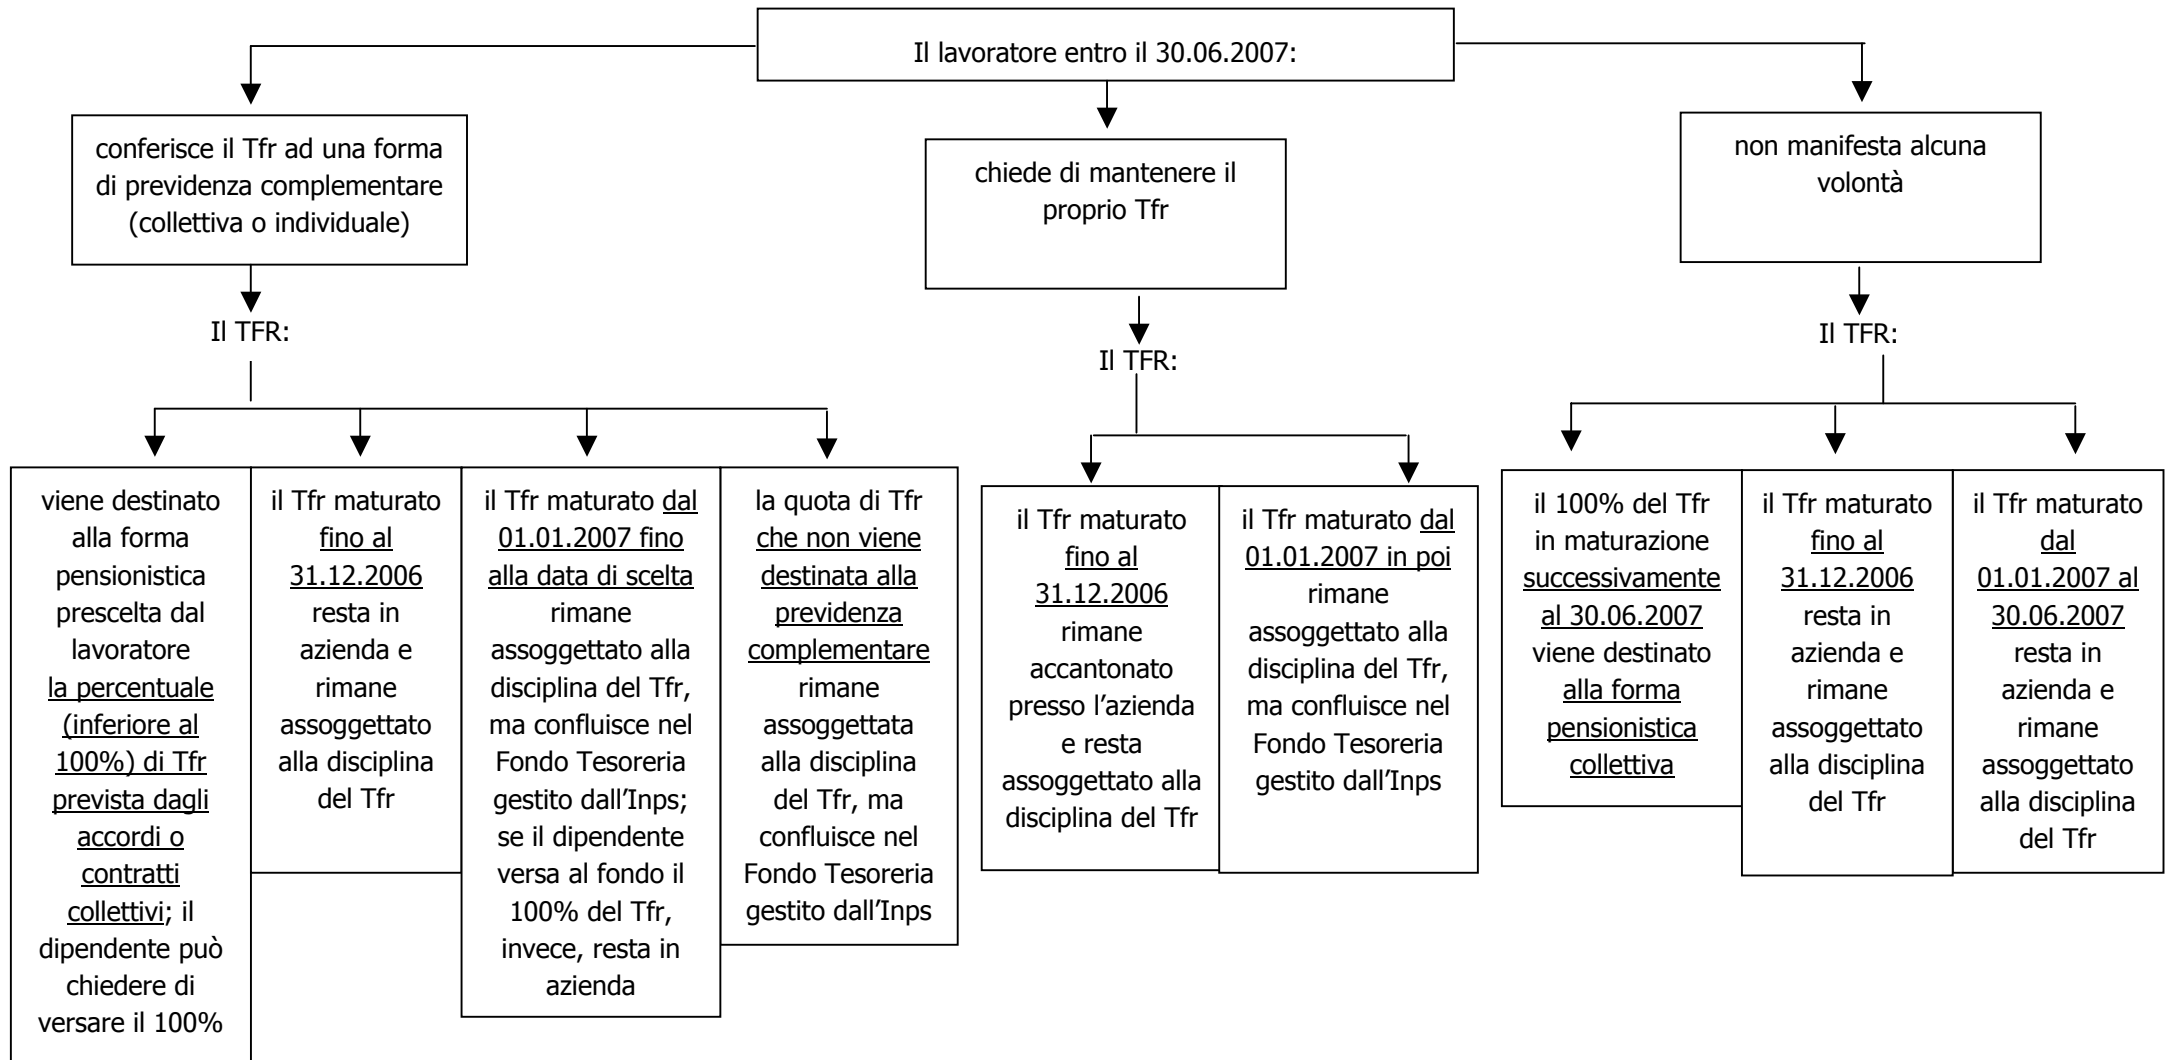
Il lavoratore entro il 30.06.2007:

conferisce il Tfr ad una forma di previdenza complementare (collettiva o individuale)

Il TFR:

viene destinato alla forma pensionistica prescelta dal lavoratore la percentuale (inferiore al 100%) di Tfr prevista dagli accordi o contratti collettivi; il dipendente può chiedere di versare il 100%

il Tfr maturato fino al 31.12.2006 resta in azienda e rimane assoggettato alla disciplina del Tfr

il Tfr maturato dal 01.01.2007 fino alla data di scelta rimane assoggettato alla disciplina del Tfr, ma confluisce nel Fondo Tesoreria gestito dall'Inps; se il dipendente versa al fondo il 100% del Tfr, invece, resta in azienda

la quota di Tfr che non viene destinata alla previdenza complementare rimane assoggettata alla disciplina del Tfr, ma confluisce nel Fondo Tesoreria gestito dall'Inps

chiede di mantenere il proprio Tfr

Il TFR:

il Tfr maturato fino al 31.12.2006 rimane accantonato presso l'azienda e resta assoggettato alla disciplina del Tfr

il Tfr maturato dal 01.01.2007 in poi rimane assoggettato alla disciplina del Tfr, ma confluisce nel Fondo Tesoreria gestito dall'Inps

non manifesta alcuna volontà

Il TFR:

il 100% del Tfr in maturazione successivamente al 30.06.2007 viene destinato alla forma pensionistica collettiva

il Tfr maturato fino al 31.12.2006 resta in azienda e rimane assoggettato alla disciplina del Tfr

il Tfr maturato dal 01.01.2007 al 30.06.2007 resta in azienda e rimane assoggettato alla disciplina del Tfr